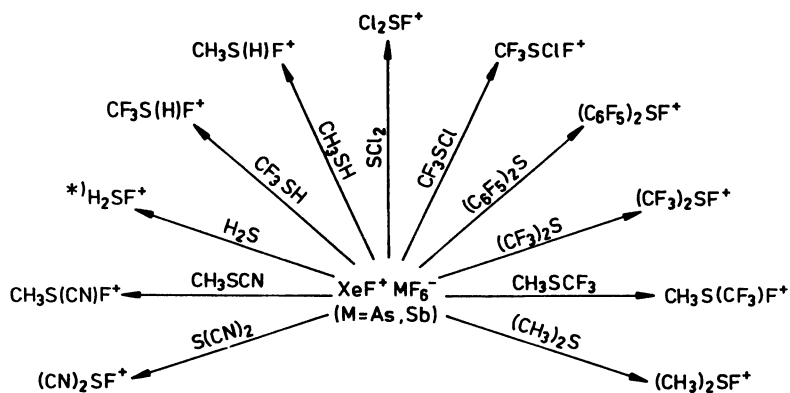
$Cl_2SF^+$

$CH_3S(H)F^+$

$CF_3SClF^+$

$CF_3S(H)F^+$

$(C_6F_5)_2SF^+$

$CH_3SH$

$SCl_2$

$CF_3SCl$

$CF_3SH$

$(C_6F_5)_2S$

*)$H_2SF^+$

$(CF_3)_2SF^+$

$H_2S$

$(CF_3)_2S$

$CH_3SCN$

$XeF^+ MF_6^-$

$CH_3SCF_3$

$CH_3S(CN)F^+$

$(M=As, Sb)$

$CH_3S(CF_3)F^+$

$S(CN)_2$

$(CH_3)_2S$

$(CN)_2SF^+$

$(CH_3)_2SF^+$